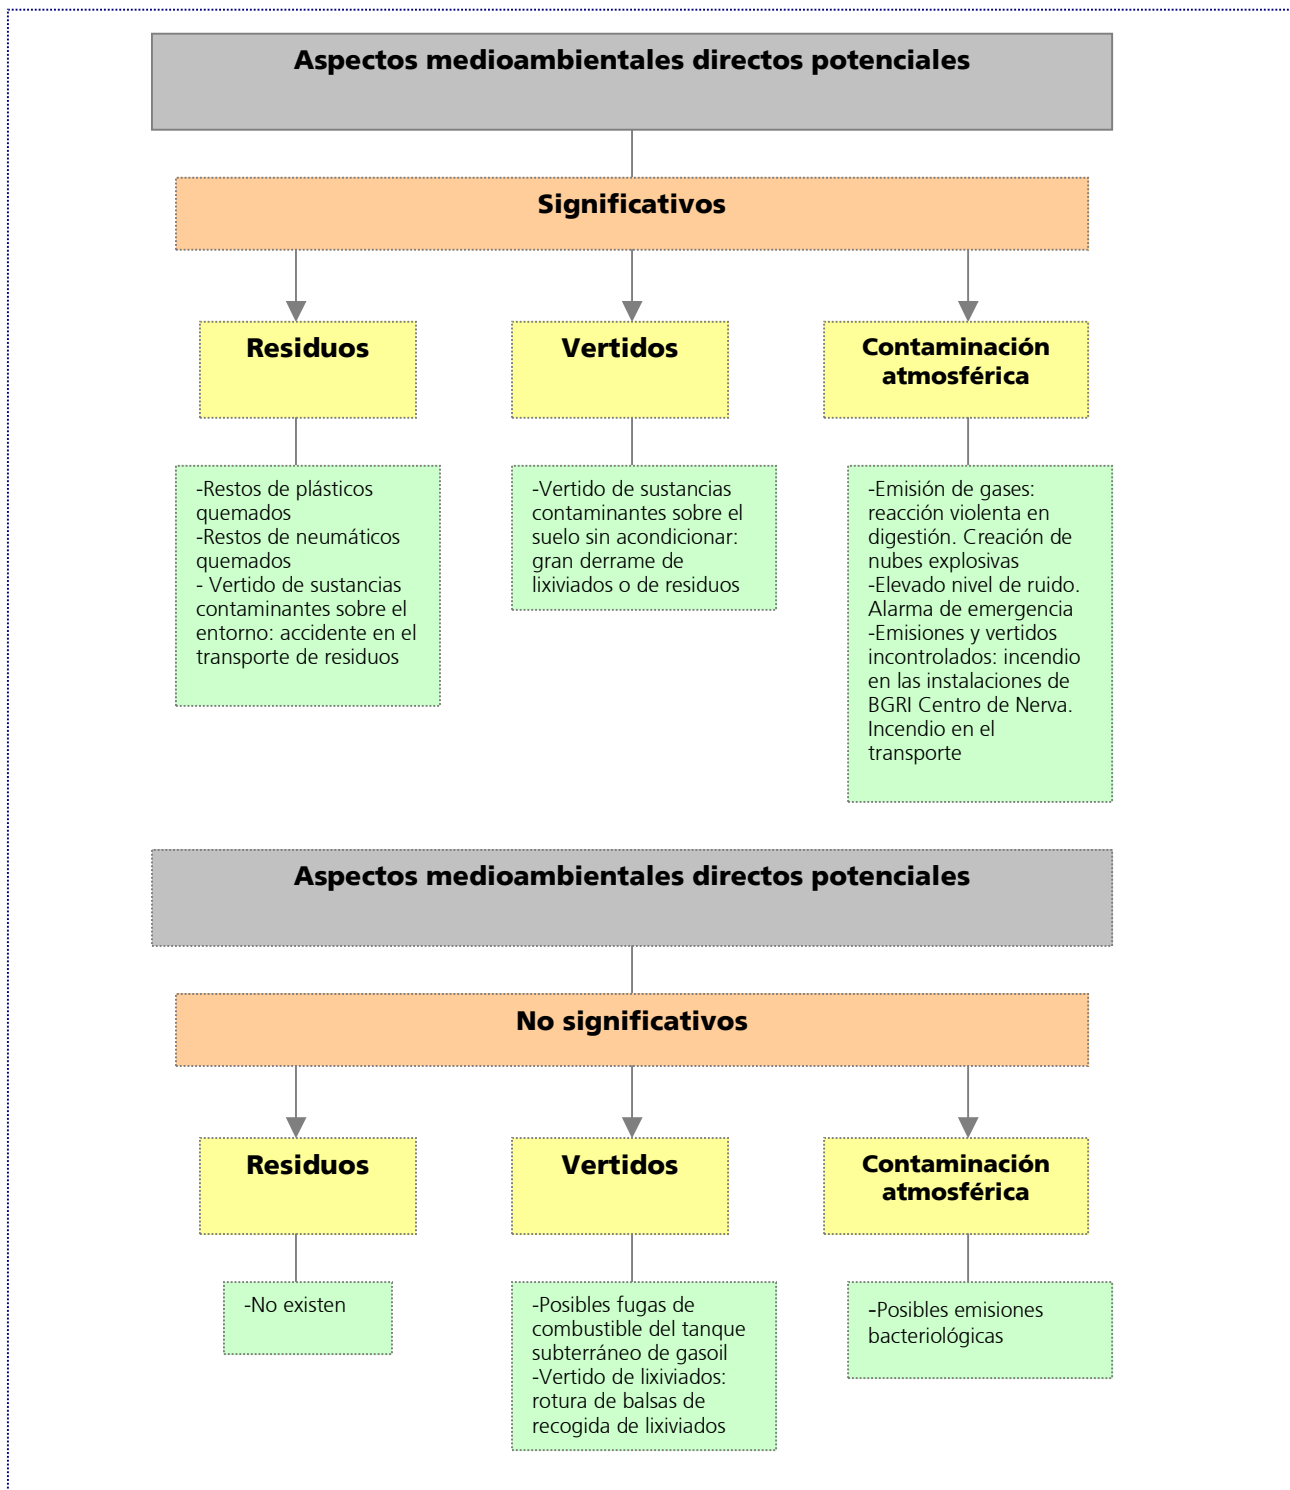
Aspectos medioambientales directos potenciales

Significativos

Residuos

Vertidos

Contaminación atmosférica

-Restos de plásticos quemados
-Restos de neumáticos quemados
- Vertido de sustancias contaminantes sobre el entorno: accidente en el transporte de residuos

-Vertido de sustancias contaminantes sobre el suelo sin acondicionar: gran derrame de lixiviados o de residuos

-Emisión de gases: reacción violenta en digestión. Creación de nubes explosivas
-Elevado nivel de ruido. Alarma de emergencia
-Emisiones y vertidos incontrolados: incendio en las instalaciones de BGRI Centro de Nerva. Incendio en el transporte

Aspectos medioambientales directos potenciales

No significativos

Residuos

Vertidos

Contaminación atmosférica

-No existen

-Posibles fugas de combustible del tanque subterráneo de gasoil
-Vertido de lixiviados: rotura de balsas de recogida de lixiviados

-Posibles emisiones bacteriológicas